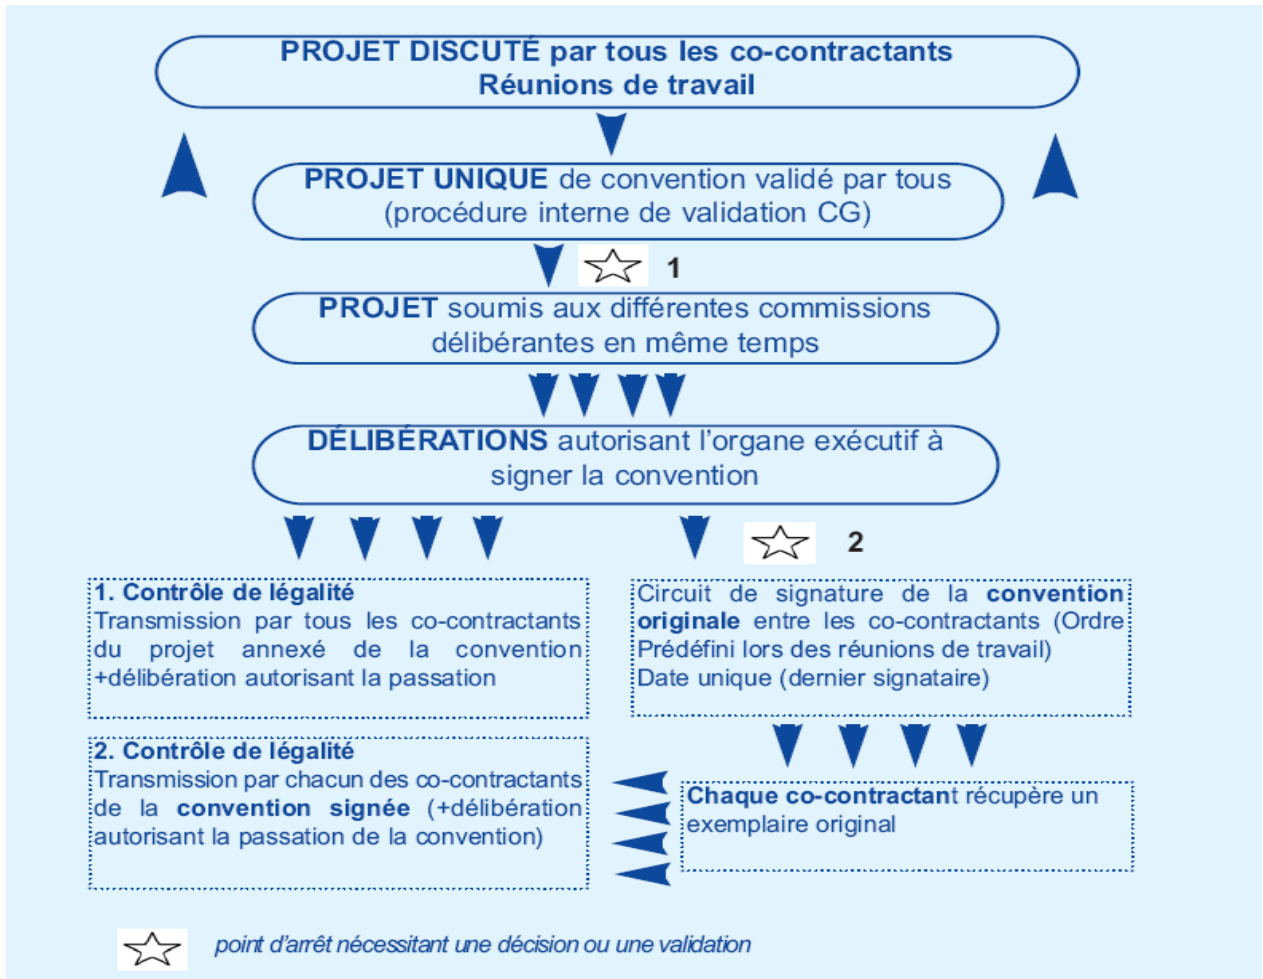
PROJET DISCUTÉ par tous les co-contractants
Réunions de travail

PROJET UNIQUE de convention validé par tous (procédure interne de validation CG)

1

PROJET soumis aux différentes commissions délibérantes en même temps

DÉLIBÉRATIONS autorisant l'organe exécutif à signer la convention

2

1. Contrôle de légalité
Transmission par tous les co-contractants du projet annexé de la convention +délibération autorisant la passation

Circuit de signature de la convention originale entre les co-contractants (Ordre Prédéfini lors des réunions de travail)
Date unique (dernier signataire)

2. Contrôle de légalité
Transmission par chacun des co-contractants de la convention signée (+délibération autorisant la passation de la convention)

Chaque co-contractant récupère un exemplaire original

point d'arrêt nécessitant une décision ou une validation